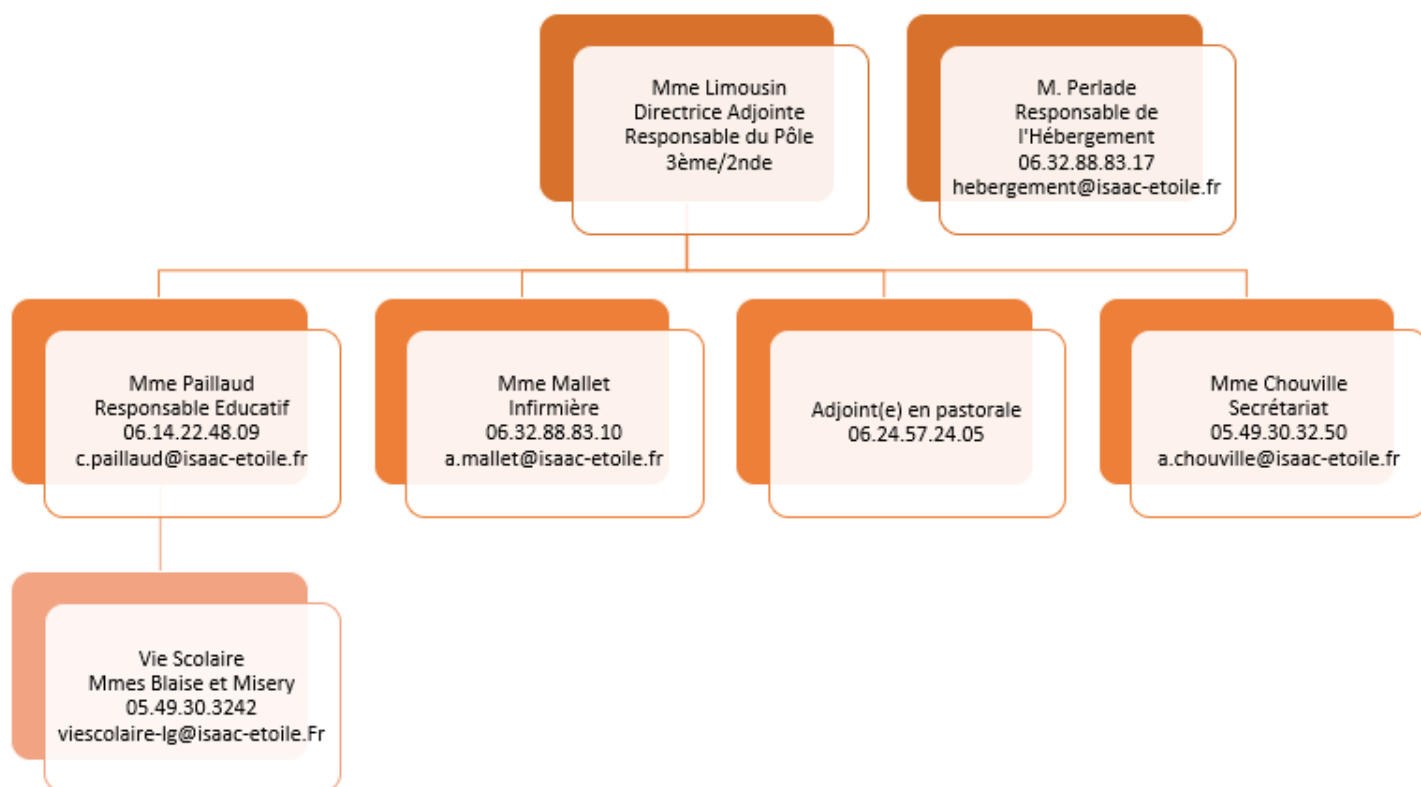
Mme Limousin
Directrice Adjointe
Responsable du Pôle
3ème/2nde

M. Perlade
Responsable de
l'Hébergement
06.32.88.83.17
hebergement@isaac-etoile.fr

Mme Paillaud
Responsable Educatif
06.14.22.48.09
c.paillaud@isaac-etoile.fr

Mme Mallet
Infirmière
06.32.88.83.10
a.mallet@isaac-etoile.fr

Adjoint(e) en pastorale
06.24.57.24.05

Mme Chouville
Secrétariat
05.49.30.32.50
a.chouville@isaac-etoile.fr

Vie Scolaire
Mmes Blaise et Misery
05.49.30.3242
viescolaire-lg@isaac-etoile.Fr